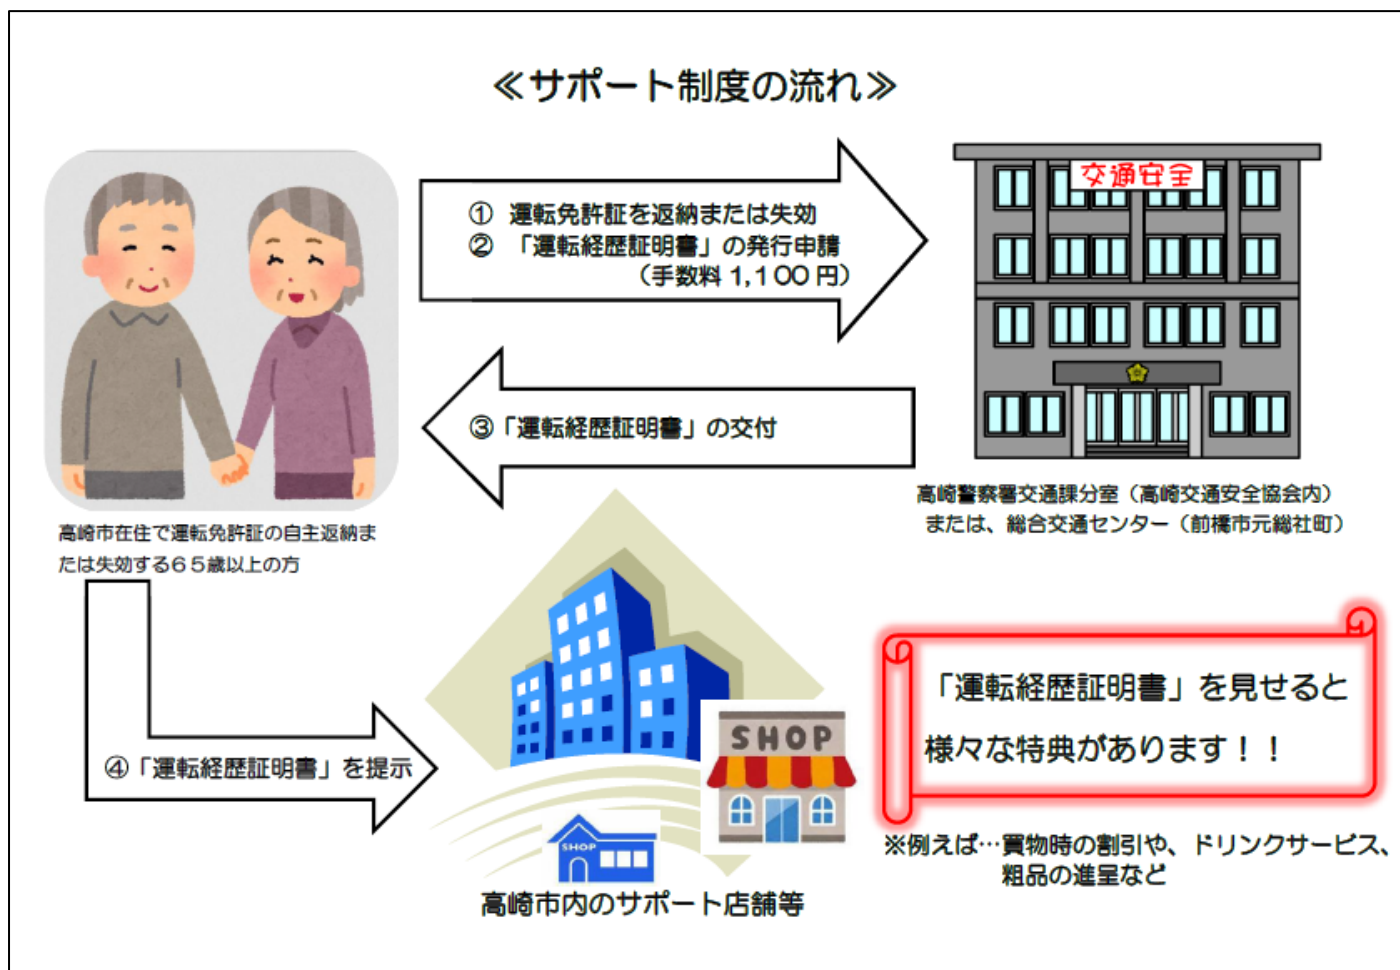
≪サポート制度の流れ≫

①　運転免許証を返納または失効
②　「運転経歴証明書」の発行申請
（手数料 1,100 円）

交通安全

③「運転経歴証明書」の交付

高崎警察署交通課分室（高崎交通安全協会内）
または、総合交通センター（前橋市元総社町）

高崎市在住で運転免許証の自主返納または失効する６５歳以上の方

④「運転経歴証明書」を提示

SHOP

SHOP

高崎市内のサポート店舗等

「運転経歴証明書」を見せると
様々な特典があります！！

※例えば…買物時の割引や、ドリンクサービス、粗品の進呈など